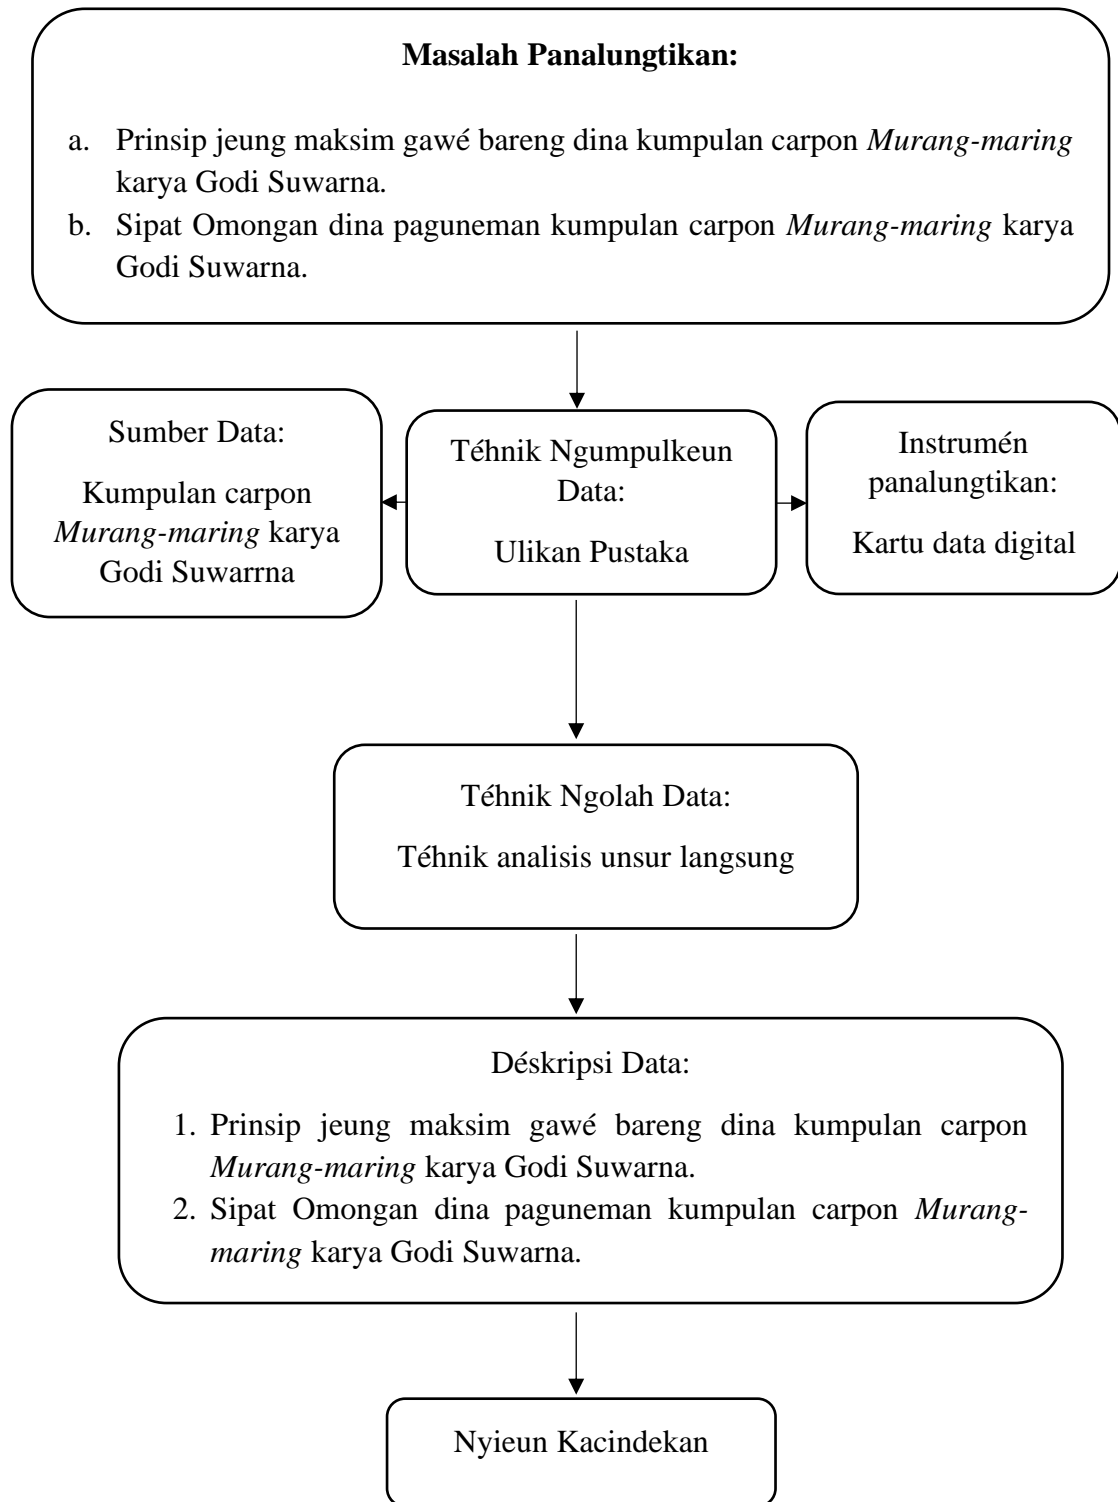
**Masalah Panalungtikan:**

a. Prinsip jeung maksim gawé bareng dina kumpulan carpon *Murang-maring* karya Godi Suwarna.
b. Sipat Omongan dina paguneman kumpulan carpon *Murang-maring* karya Godi Suwarna.

Sumber Data:

Kumpulan carpon *Murang-maring* karya Godi Suwarrna

Téhnik Ngumpulkeun Data:

Ulikan Pustaka

Instrumén panalungtikan:

Kartu data digital

Téhnik Ngolah Data:

Téhnik analisis unsur langsung

Déskripsi Data:

1. Prinsip jeung maksim gawé bareng dina kumpulan carpon *Murang-maring* karya Godi Suwarna.
2. Sipat Omongan dina paguneman kumpulan carpon *Murang-maring* karya Godi Suwarna.

Nyieun Kacindekan